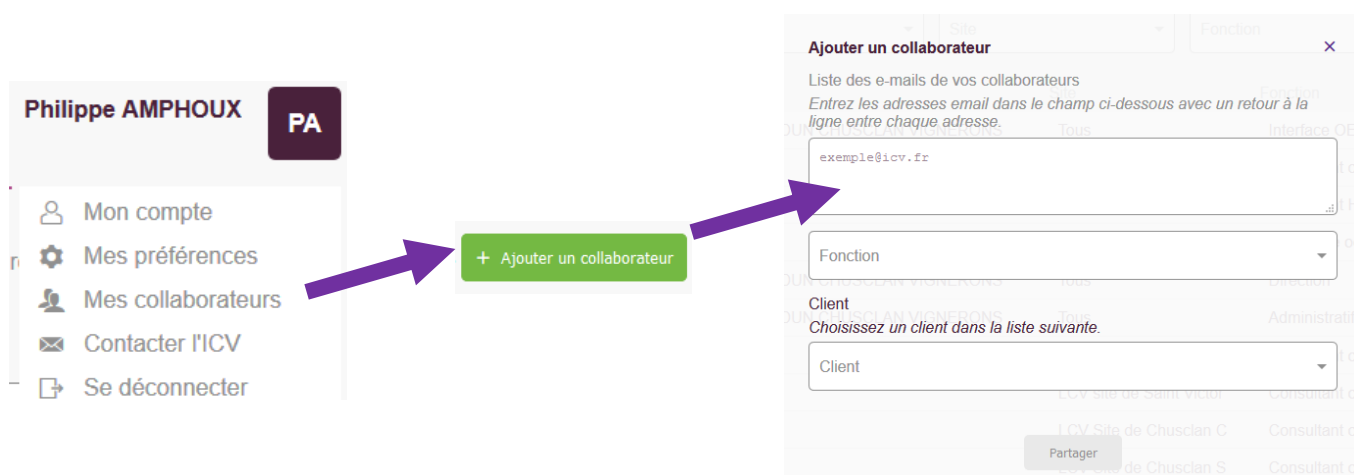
Philippe AMPHOUX

PA

Mon compte
Mes préférences
Mes collaborateurs
Contacter l'ICV
Se déconnecter

+ Ajouter un collaborateur

Ajouter un collaborateur ×

Liste des e-mails de vos collaborateurs
*Entrez les adresses email dans le champ ci-dessous avec un retour à la ligne entre chaque adresse.*

exemple@icv.fr

Fonction

Client
*Choisissez un client dans la liste suivante.*

Client

Partager